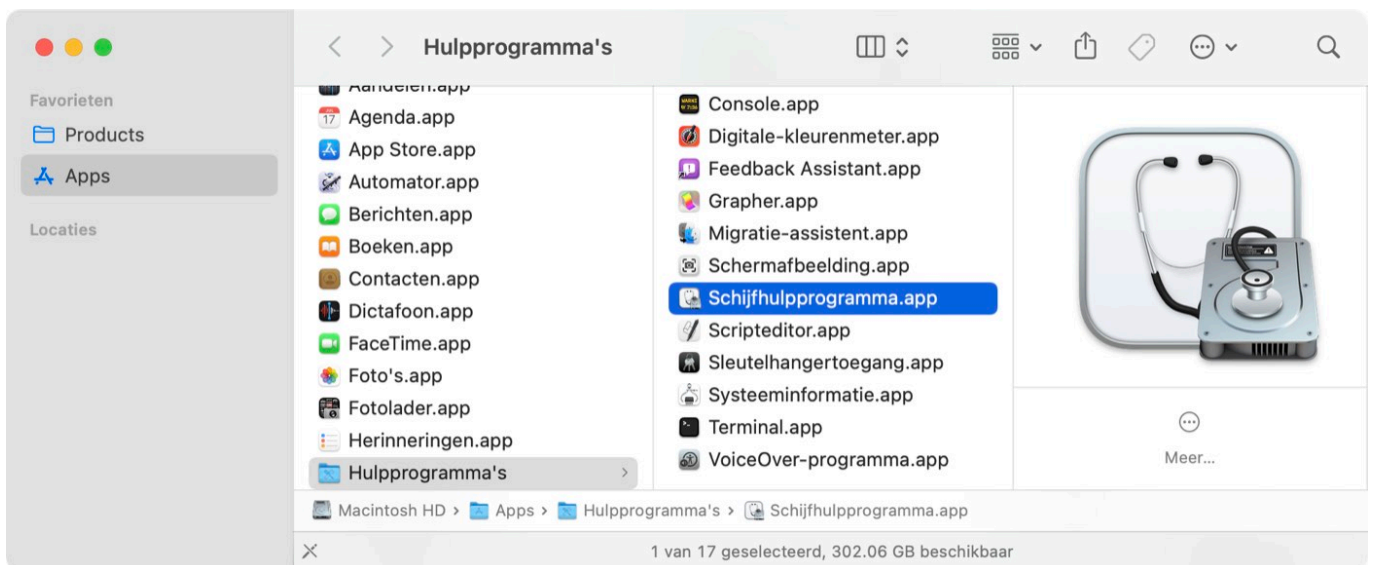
Hulpprogramma's

Favorieten
Products
Apps
Locaties

Aandelen.app
Agenda.app
App Store.app
Automator.app
Berichten.app
Boeken.app
Contacten.app
Dictafoon.app
FaceTime.app
Foto's.app
Fotolader.app
Herinneringen.app
Hulpprogramma's

Console.app
Digitale-kleurenmeter.app
Feedback Assistant.app
Grapher.app
Migratie-assistent.app
Schermafbeelding.app
Schijfhulpprogramma.app
Scripteditor.app
Sleutelhangertoegang.app
Systeeminformatie.app
Terminal.app
VoiceOver-programma.app

Meer...

Macintosh HD › Apps › Hulpprogramma's › Schijfhulpprogramma.app

1 van 17 geselecteerd, 302.06 GB beschikbaar